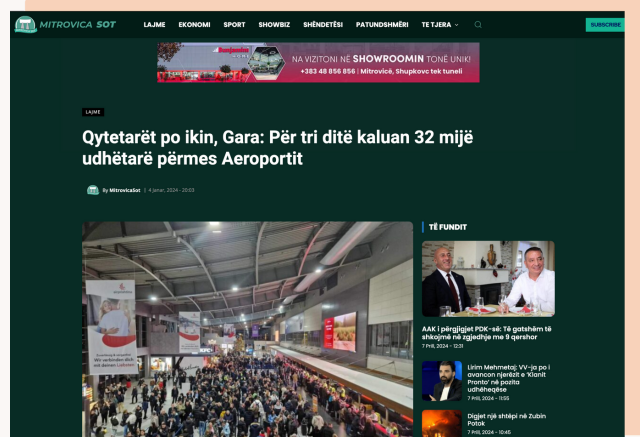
MITROVICA SOT

LAJME
EKONOMI
SPORT
SHOWBIZ
SHËNDETËSI
PATUNDSHMËRI
TE TJERA

SUBSCRIBE

NA VIZITONI NË SHOWROOMIN TONË UNIK!
+383 48 856 656 | Mitrovicë, Shupkovc tek tuneli

LAJME

Qytetarët po ikin, Gara: Për tri ditë kaluan 32 mijë udhëtarë përmes Aeroportit

By MitrovicaSot | 4 Janar, 2024 - 20:03

TË FUNDIT

AAK i përgjigjet PDK-së: Të gatshëm të shkojmë në zgjedhje me 9 qershor
7 Prill 2024 - 12:31

Lirim Mehmetaj: VV-ja po i avancon njerëzit e 'Klanit Pronto' në pozita udhëheqëse
7 Prill 2024 - 11:55

Digjet një shtëpi në Zubin Potok
7 Prill 2024 - 10:45

Wir verbinden Welt
Lufthansa